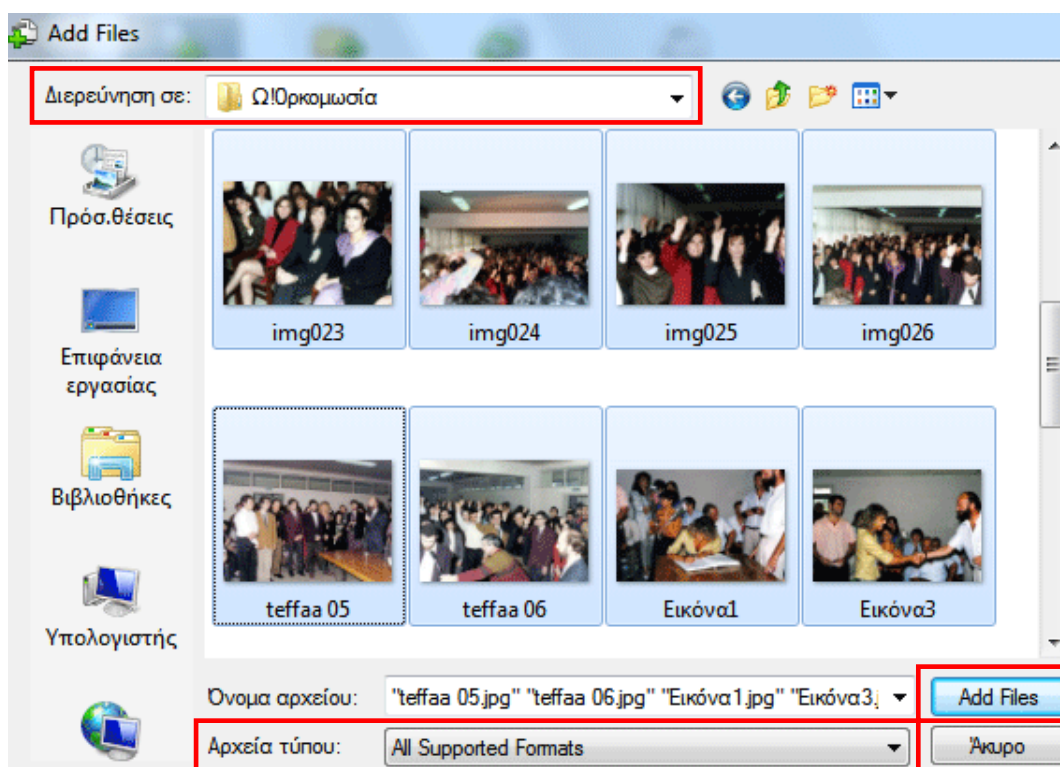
Add Files

Διερεύνηση σε: Ω!Ορκωμωσία

Πρόσ.θέσεις

Επιφάνεια εργασίας

Βιβλιοθήκες

Υπολογιστής

img023

img024

img025

img026

teffaa 05

teffaa 06

Εικόνα1

Εικόνα3

Όνομα αρχείου: "teffaa 05.jpg" "teffaa 06.jpg" "Εικόνα1.jpg" "Εικόνα3.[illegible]

Add Files

Αρχεία τύπου: All Supported Formats

Άκυρο